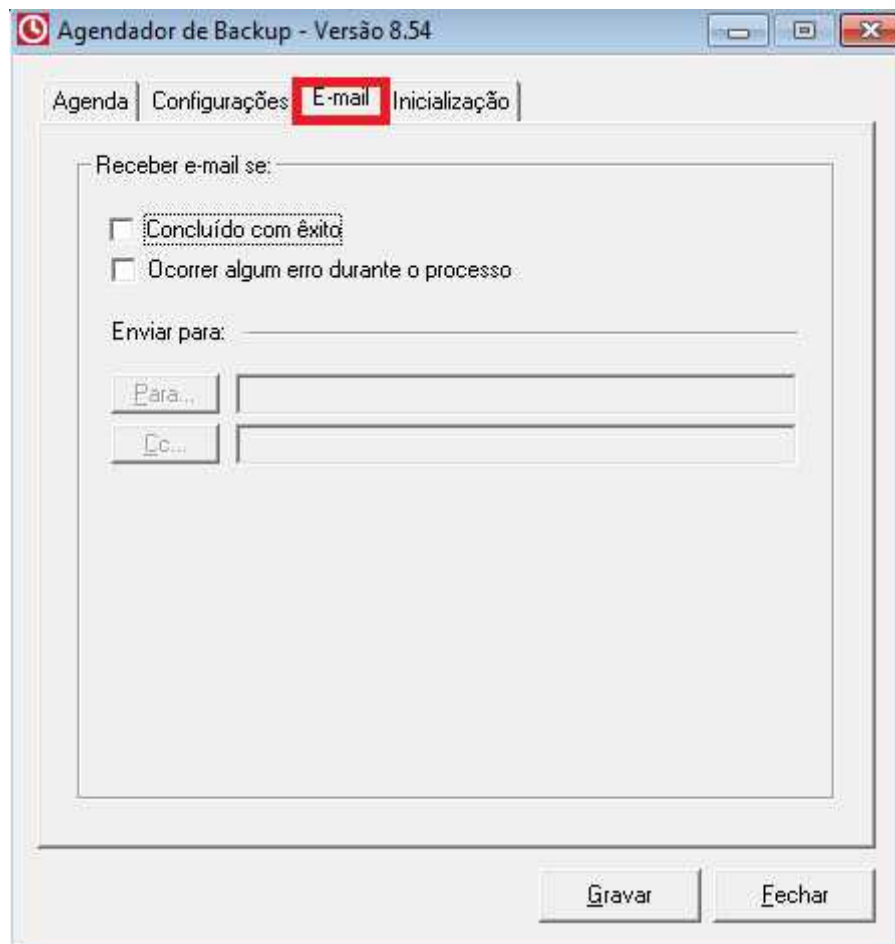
Agendador de Backup - Versão 8.54

Agenda | Configurações | E-mail | Inicialização

Receber e-mail se:

Concluído com êxito

Ocorrer algum erro durante o processo

Enviar para:

Para...

Cc...

Gravar

Fechar